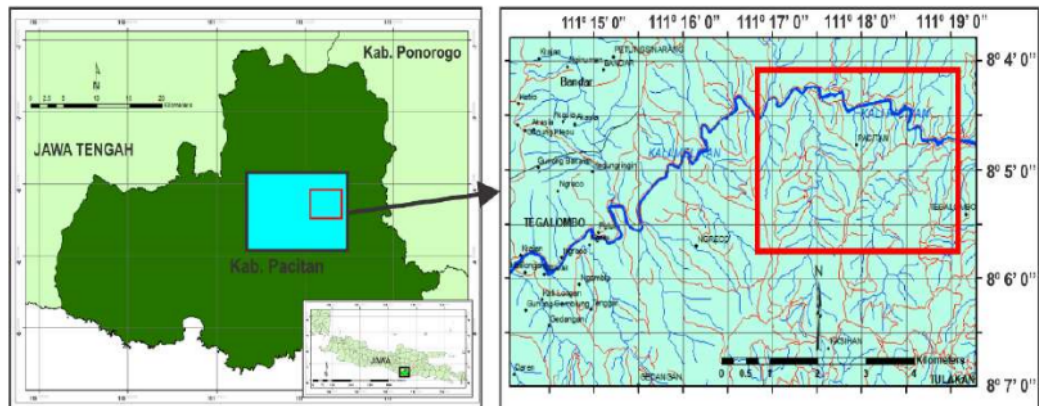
Kab. Ponorogo

JAWA TENGAH

Kab. Pacitan

JAWA

111° 15' 0"
111° 16' 0"
111° 17' 0"
111° 18' 0"
111° 19' 0"

8° 4' 0"
8° 5' 0"
8° 6' 0"
8° 7' 0"

Bandar

TEGALOMBO

KALI GRINDULU

PACITAN

TEGALOMBO

NGRECO

N

KASIHAN

TULAKAN

0 0.5 1 2 3 4
Kilometers